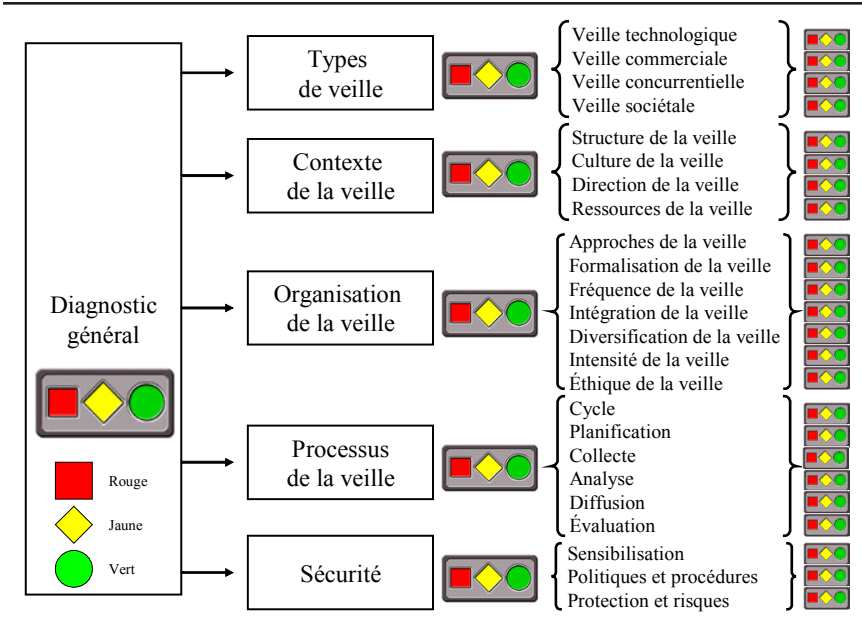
Diagnostic général

Rouge

Jaune

Vert

Types de veille

Veille technologique
Veille commerciale
Veille concurrentielle
Veille sociétale

Contexte de la veille

Structure de la veille
Culture de la veille
Direction de la veille
Ressources de la veille

Organisation de la veille

Approches de la veille
Formalisation de la veille
Fréquence de la veille
Intégration de la veille
Diversification de la veille
Intensité de la veille
Éthique de la veille

Processus de la veille

Cycle
Planification
Collecte
Analyse
Diffusion
Évaluation

Sécurité

Sensibilisation
Politiques et procédures
Protection et risques